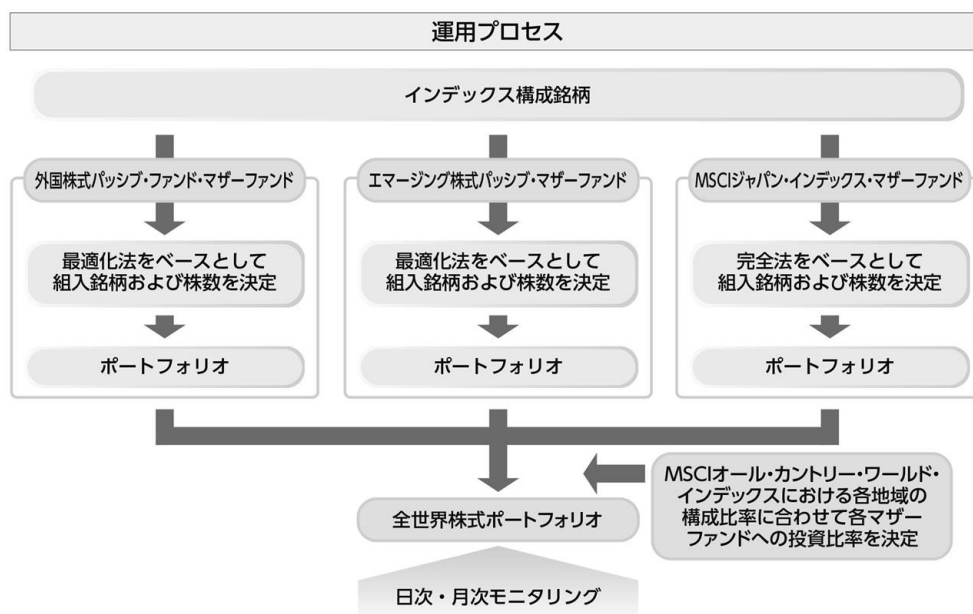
運用プロセス

インデックス構成銘柄

外国株式パッシブ・ファンド・マザーファンド

最適化法をベースとして
組入銘柄および株数を決定

ポートフォリオ

エマージング株式パッシブ・マザーファンド

最適化法をベースとして
組入銘柄および株数を決定

ポートフォリオ

MSCIジャパン・インデックス・マザーファンド

完全法をベースとして
組入銘柄および株数を決定

ポートフォリオ

MSCIオール・カントリー・ワールド・インデックスにおける各地域の構成比率に合わせて各マザーファンドへの投資比率を決定

全世界株式ポートフォリオ

日次・月次モニタリング